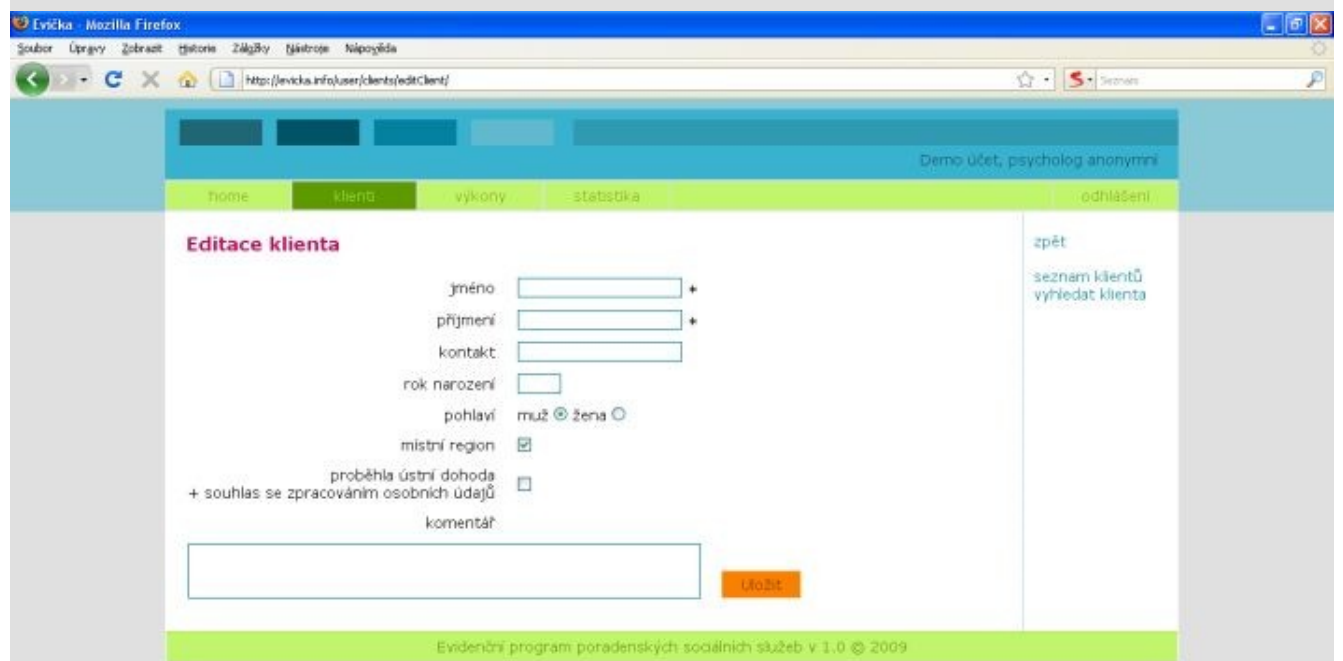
Evička - Mozilla Firefox

Soubor Úpravy Zobrazit Historie Záložky Nástroje Nápověda

http://evicka.info/user/clients/editClient/

Seznam

Demo účet, psycholog anonymní

home klienti výkony statistika odhlášení

Editace klienta

jméno +

příjmení +

kontakt

rok narození

pohlaví muž žena

místní region

proběhla ústní dohoda + souhlas se zpracováním osobních údajů

komentář

Uložit

zpět

seznam klientů
vyhledat klienta

Evidenční program poradenských sociálních služeb v 1.0 © 2009